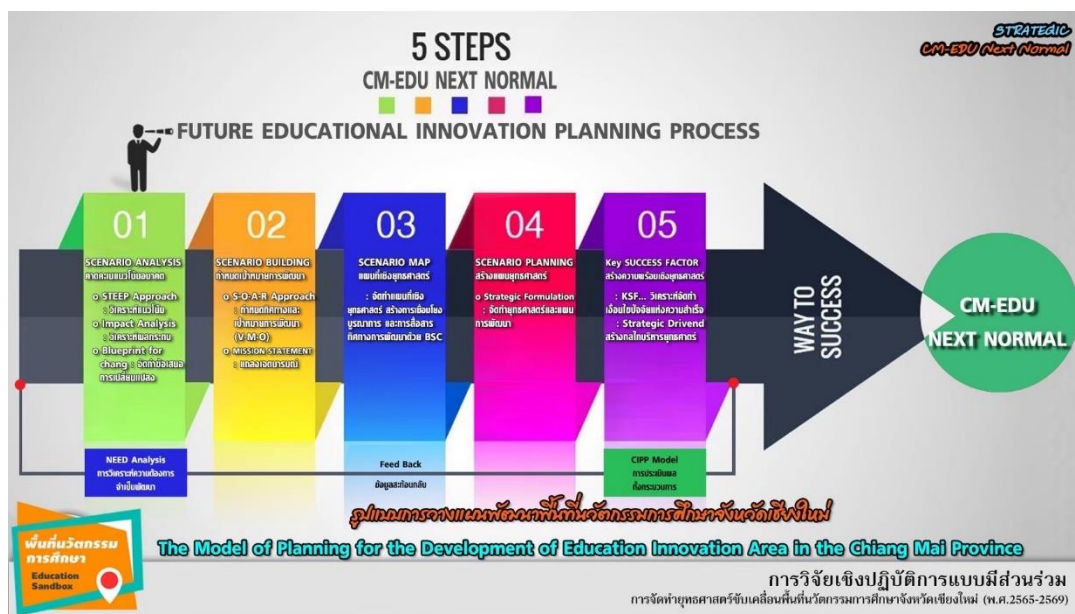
STRATEGIC
CM-EDU Next Normal

5 STEPS
CM-EDU NEXT NORMAL

FUTURE EDUCATIONAL INNOVATION PLANNING PROCESS

01
SCENARIO ANALYSIS
คาดการณ์แนวโน้มอนาคต
o STEEP Approach : วิเคราะห์แนวโน้ม
o Impact Analysis : วิเคราะห์ผลกระทบ
o Blueprint for chang : จัดทำข้อเสนอการเปลี่ยนแปลง

02
SCENARIO BUILDING
กำหนดเป้าหมายการพัฒนา
o S-O-A-R Approach : กำหนดทิศทางและเป้าหมายการพัฒนา (V-M-O)
o MISSION STATEMENT : แถลงเจตนารมณ์

03
SCENARIO MAP
แผนที่เชิงยุทธศาสตร์
: จัดทำแผนที่เชิงยุทธศาสตร์ สร้างการเชื่อมโยงบูรณาการ และการสื่อสารทิศทางการพัฒนาด้วย BSC

04
SCENARIO PLANNING
สร้างแผนยุทธศาสตร์
o Strategic Formulation : จัดทำยุทธศาสตร์และแผนการพัฒนา

05
Key SUCCESS FACTOR
สร้างความพร้อมเชิงยุทธศาสตร์
: KSF... วิเคราะห์จัดทำเงื่อนไขปัจจัยแห่งความสำเร็จ
: Strategic Drivend สร้างกลไกบริหารยุทธศาสตร์

WAY TO SUCCESS

CM-EDU NEXT NORMAL

NEED Analysis
การวิเคราะห์ความต้องการจำเป็นพัฒนา

Feed Back
ข้อมูลสะท้อนกลับ

CIPP Model
การประเมินผลทั้งกระบวนการ

รูปแบบการวางแผนพัฒนาพื้นที่นวัตกรรมการศึกษาจังหวัดเชียงใหม่

The Model of Planning for the Development of Education Innovation Area in the Chiang Mai Province

พื้นที่นวัตกรรมการศึกษา
Education Sandbox

การวิจัยเชิงปฏิบัติการแบบมีส่วนร่วม
การจัดทำยุทธศาสตร์ขับเคลื่อนพื้นที่นวัตกรรมการศึกษาจังหวัดเชียงใหม่ (พ.ศ.2565-2569)